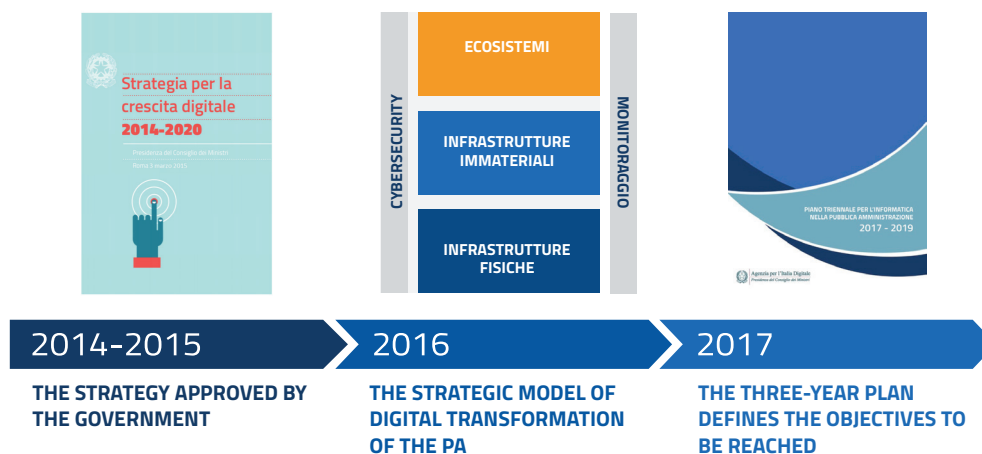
Strategia per la crescita digitale
2014-2020

Presidenza del Consiglio dei Ministri
Roma 3 marzo 2015

CYBERSECURITY

ECOSISTEMI

INFRASTRUTTURE IMMATERIALI

INFRASTRUTTURE FISICHE

MONITORAGGIO

PIANO TRIENNALE PER L'INFORMATICA NELLA PUBBLICA AMMINISTRAZIONE
2017 - 2019

Agenzia per l'Italia Digitale
Presidenza del Consiglio dei Ministri

2014-2015

2016

2017

THE STRATEGY APPROVED BY THE GOVERNMENT

THE STRATEGIC MODEL OF DIGITAL TRANSFORMATION OF THE PA

THE THREE-YEAR PLAN DEFINES THE OBJECTIVES TO BE REACHED